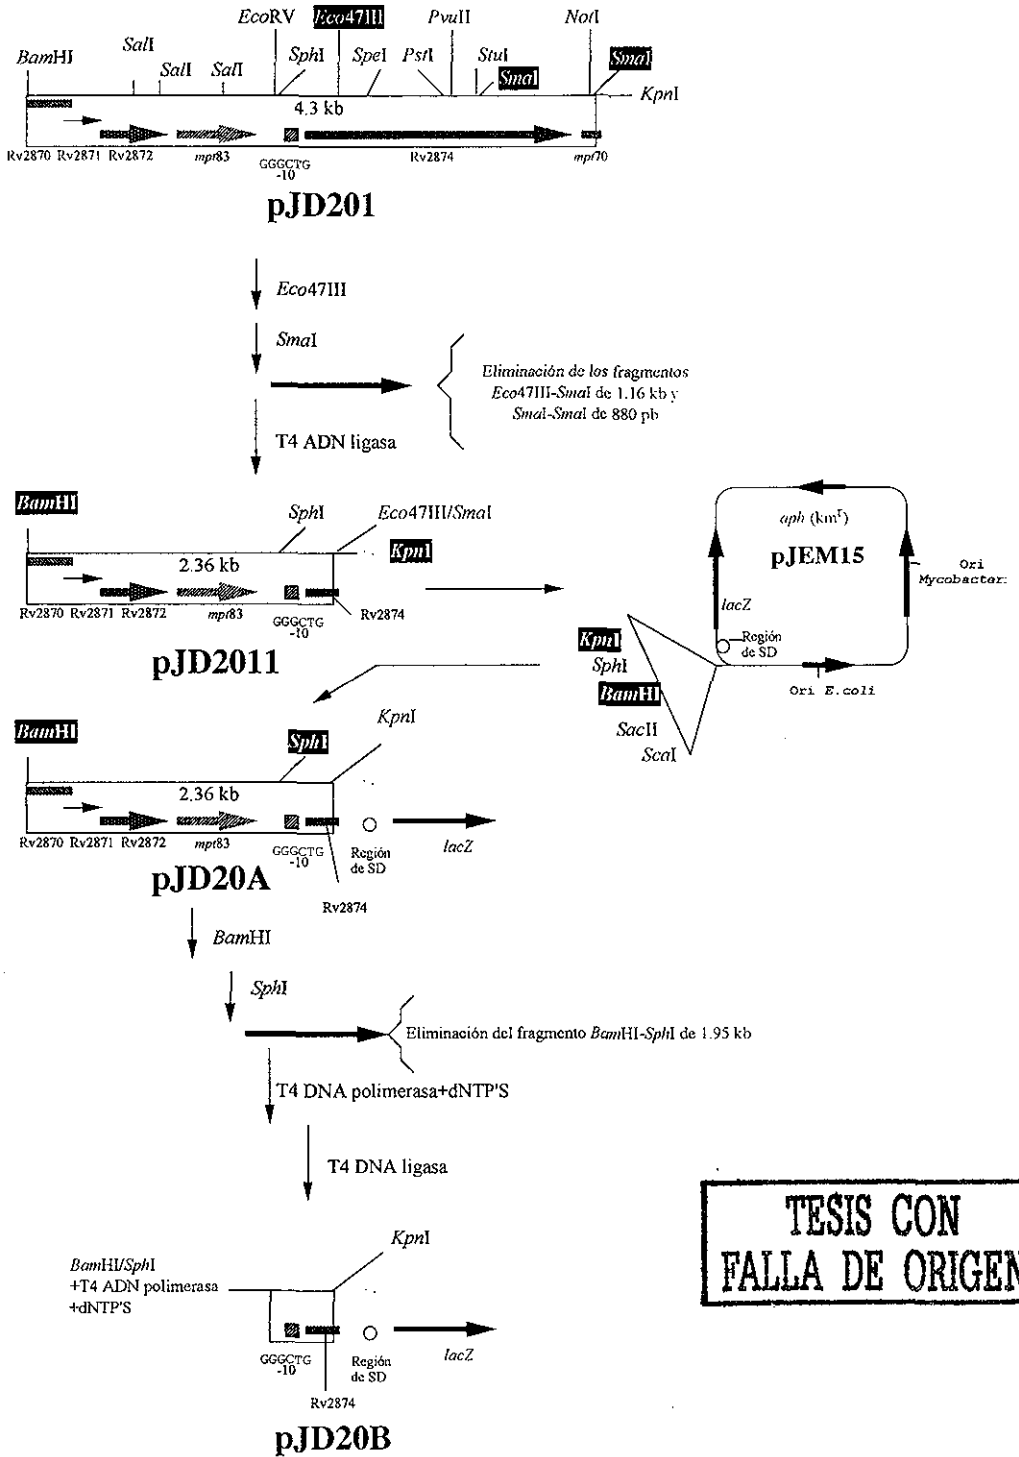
EcoRV Eco47III PvuII NotI
BamHI SalI SalI SalI SphI SpeI PstI StuI SmaI SmaI
KpnI
4.3 kb
Rv2870 Rv2871 Rv2872 mpt83 GGGCTG -10 Rv2874 mpt70

pJD201

Eco47III

SmaI

Eliminación de los fragmentos Eco47III-SmaI de 1.16 kb y SmaI-SmaI de 880 pb

T4 ADN ligasa

BamHI
SphI Eco47III/SmaI
KpnI
2.36 kb
Rv2870 Rv2871 Rv2872 mpt83 GGGCTG -10 Rv2874

pJD2011

aph (km$^r$)
pJEM15
Ori Mycobacter
lacZ
Región de SD
Ori E.coli
KpnI
SphI
BamHI
SacII
ScaI

BamHI
KpnI
SphI
2.36 kb
Rv2870 Rv2871 Rv2872 mpt83 GGGCTG -10 Región de SD lacZ
Rv2874

pJD20A

BamHI

SphI

Eliminación del fragmento BamHI-SphI de 1.95 kb

T4 DNA polimerasa+dNTP'S

T4 DNA ligasa

TESIS CON FALLA DE ORIGEN

KpnI
BamHI/SphI +T4 ADN polimerasa +dNTP'S
GGGCTG -10 Región de SD lacZ
Rv2874

pJD20B